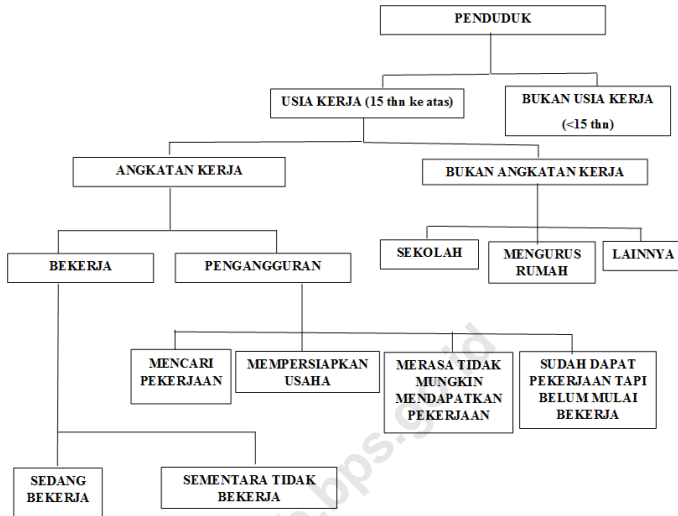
PENDUDUK

USIA KERJA (15 thn ke atas)

BUKAN USIA KERJA (<15 thn)

ANGKATAN KERJA

BUKAN ANGKATAN KERJA

SEKOLAH

MENGURUS RUMAH

LAINNYA

BEKERJA

PENGANGGURAN

MENCARI PEKERJAAN

MEMPERSIAPKAN USAHA

MERASA TIDAK MUNGKIN MENDAPATKAN PEKERJAAN

SUDAH DAPAT PEKERJAAN TAPI BELUM MULAI BEKERJA

SEDANG BEKERJA

SEMENTARA TIDAK BEKERJA

bps.go.id